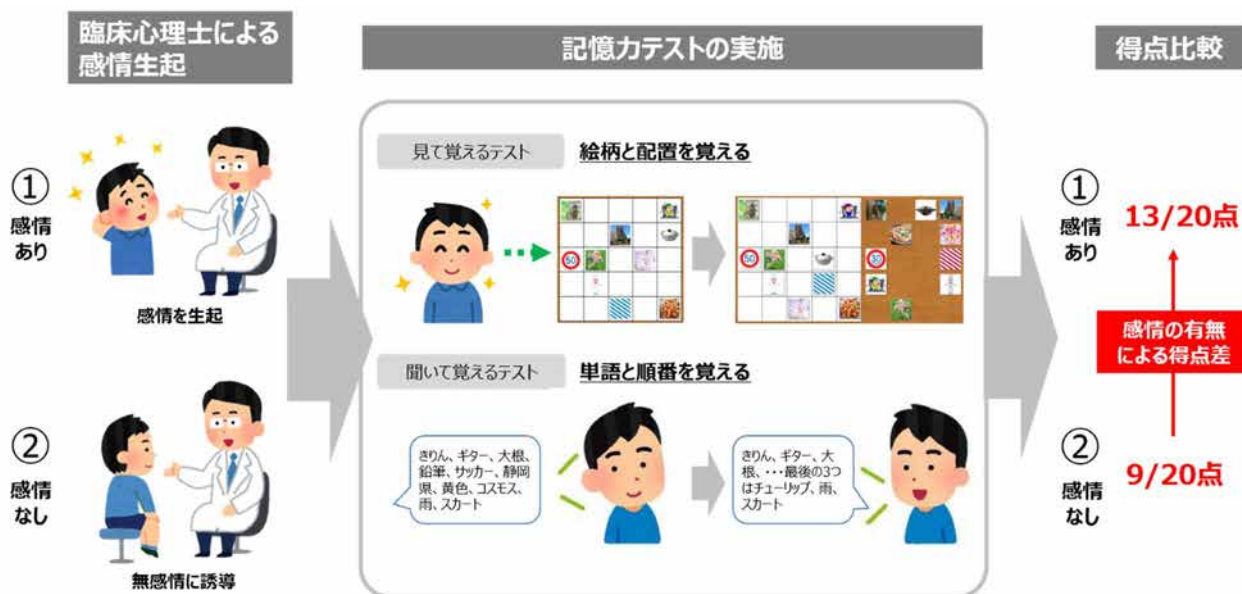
臨床心理士による感情生起

記憶力テストの実施

得点比較

①
感情
あり

感情を生起

②
感情
なし

無感情に誘導

見て覚えるテスト　絵柄と配置を覚える

50

50

聞いて覚えるテスト　単語と順番を覚える

きりん、ギター、大根、鉛筆、サッカー、静岡県、黄色、コスモス、雨、スカート

きりん、ギター、大根、・・・最後の3つはチューリップ、雨、スカート

①
感情
あり

13/20点

感情の有無による得点差

②
感情
なし

9/20点